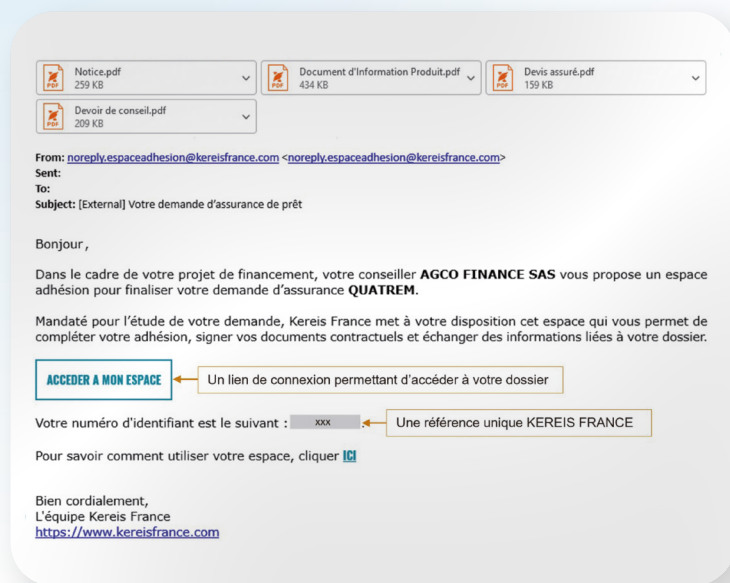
Notice.pdf
259 KB

Document d'Information Produit.pdf
434 KB

Devis assuré.pdf
159 KB

Devoir de conseil.pdf
209 KB

From: noreply.espaceadhesion@kereisfrance.com <noreply.espaceadhesion@kereisfrance.com>
Sent:
To:
Subject: [External] Votre demande d'assurance de prêt

Bonjour,

Dans le cadre de votre projet de financement, votre conseiller AGCO FINANCE SAS vous propose un espace adhésion pour finaliser votre demande d'assurance QUATREM.

Mandaté pour l'étude de votre demande, Kereis France met à votre disposition cet espace qui vous permet de compléter votre adhésion, signer vos documents contractuels et échanger des informations liées à votre dossier.

ACCEDER A MON ESPACE

Un lien de connexion permettant d'accéder à votre dossier

Votre numéro d'identifiant est le suivant : XXX .

Une référence unique KEREIS FRANCE

Pour savoir comment utiliser votre espace, cliquer ICI

Bien cordialement,
L'équipe Kereis France
https://www.kereisfrance.com